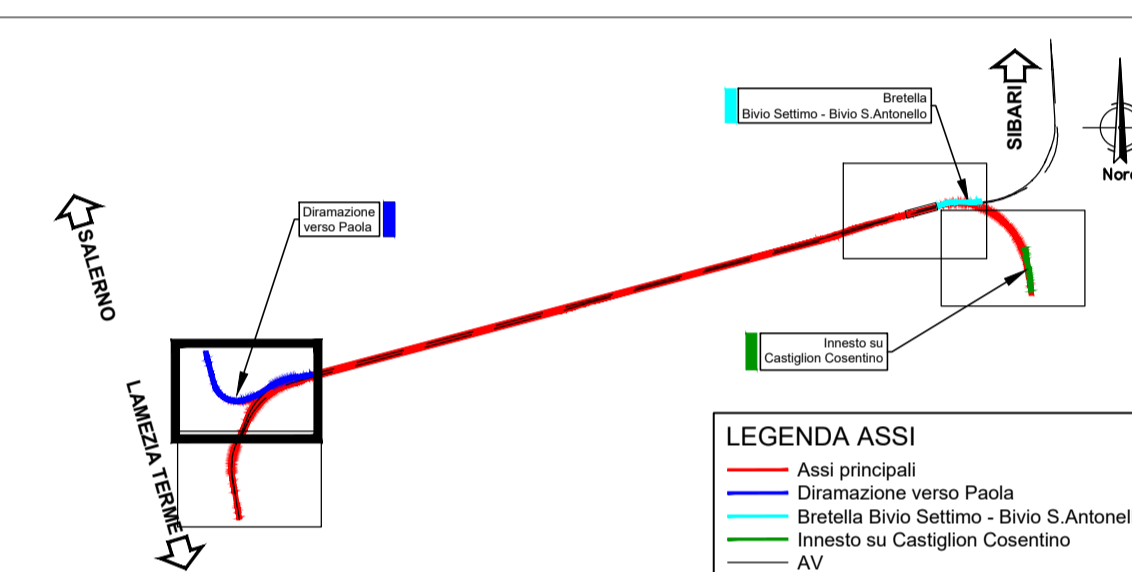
Bretella
Bivio Settimo - Bivio S.Antonello

SIBARI

Nor

Diramazione
verso Paola

SALERNO

LAMEZIA TERME

Innesto su
Castiglion Cosentino

LEGENDA ASSI
Assi principali
Diramazione verso Paola
Bretella Bivio Settimo - Bivio S.Antonel
Innesto su Castiglion Cosentino
AV